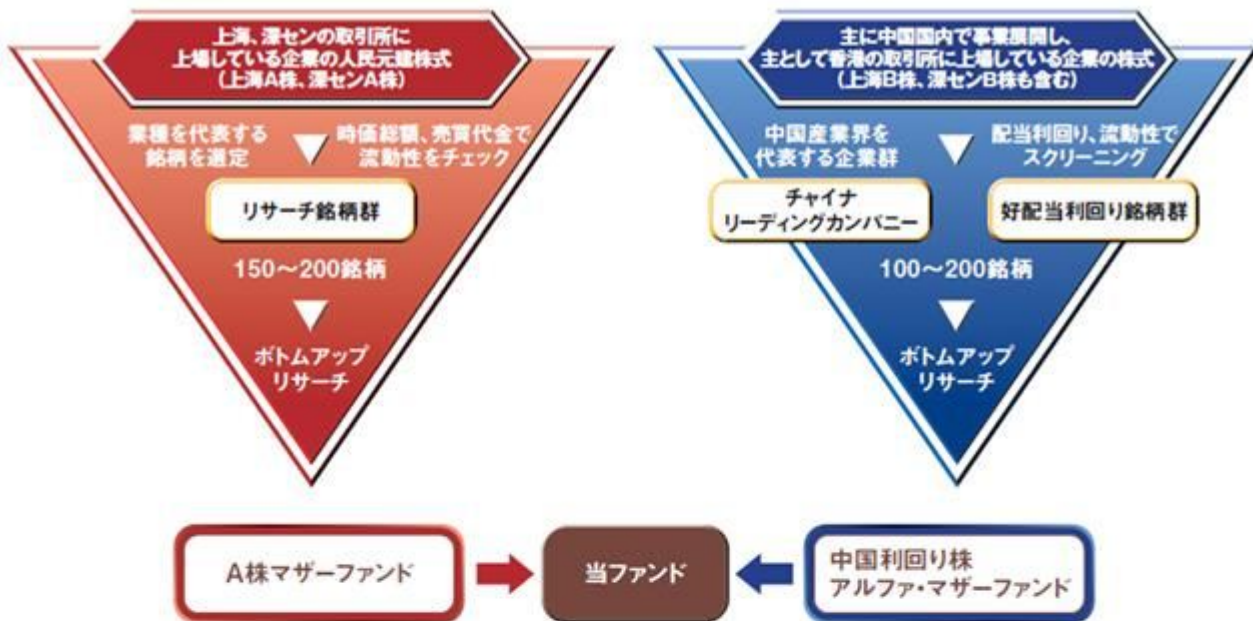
上海、深センの取引所に上場している企業の人民元建株式（上海A株、深センA株）

業種を代表する銘柄を選定

時価総額、売買代金で流動性をチェック

リサーチ銘柄群

150～200銘柄

ボトムアップリサーチ

主に中国国内で事業展開し、主として香港の取引所に上場している企業の株式（上海B株、深センB株も含む）

中国産業界を代表する企業群

配当利回り、流動性でスクリーニング

チャイナリーディングカンパニー

好配当利回り銘柄群

100～200銘柄

ボトムアップリサーチ

A株マザーファンド

当ファンド

中国利回り株アルファ・マザーファンド